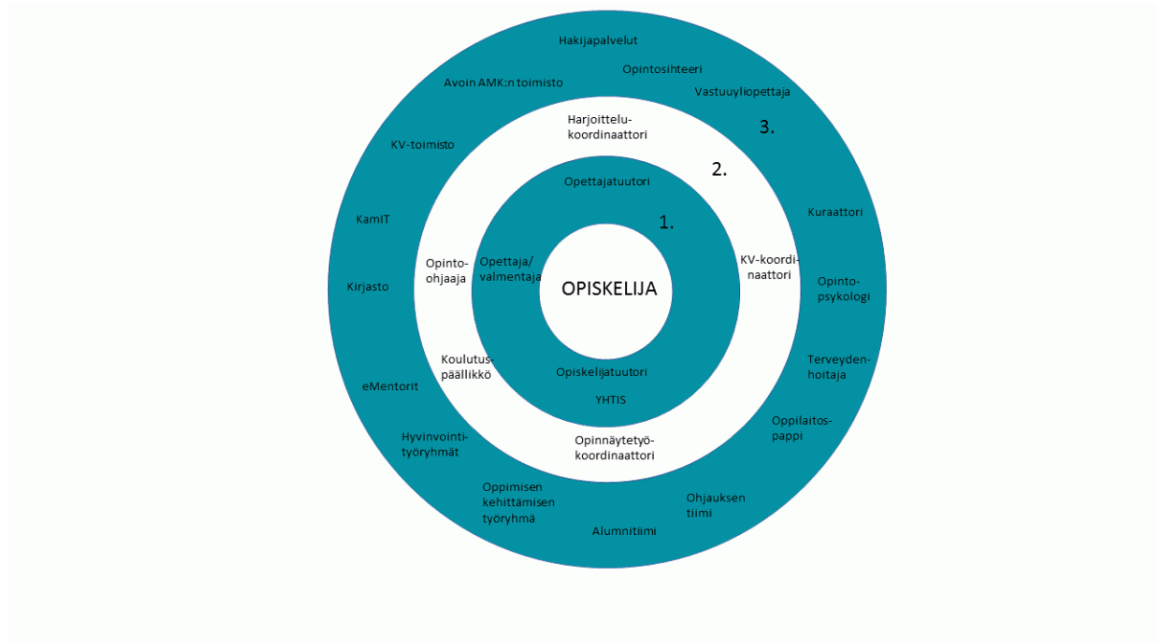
Hakijapalvelut

Opintosihteeri

Avoin AMK:n toimisto

Vastuuyliopettaja

3.

Harjoittelukoordinaattori

KV-toimisto

2.

Opettajatuutori

1.

Kuraattori

KamIT

Opintoohjaaja

Opettaja/ valmentaja

OPISKELIJA

KV-koordinaattori

Opintopsykologi

Kirjasto

Koulutuspäällikkö

Opiskelijatuutori

YHTIS

Terveydenhoitaja

eMentorit

Oppilaitospappi

Hyvinvointityöryhmät

Opinnäytetyökoordinaattori

Oppimisen kehittämisen työryhmä

Ohjauksen tiimi

Alumnitiimi